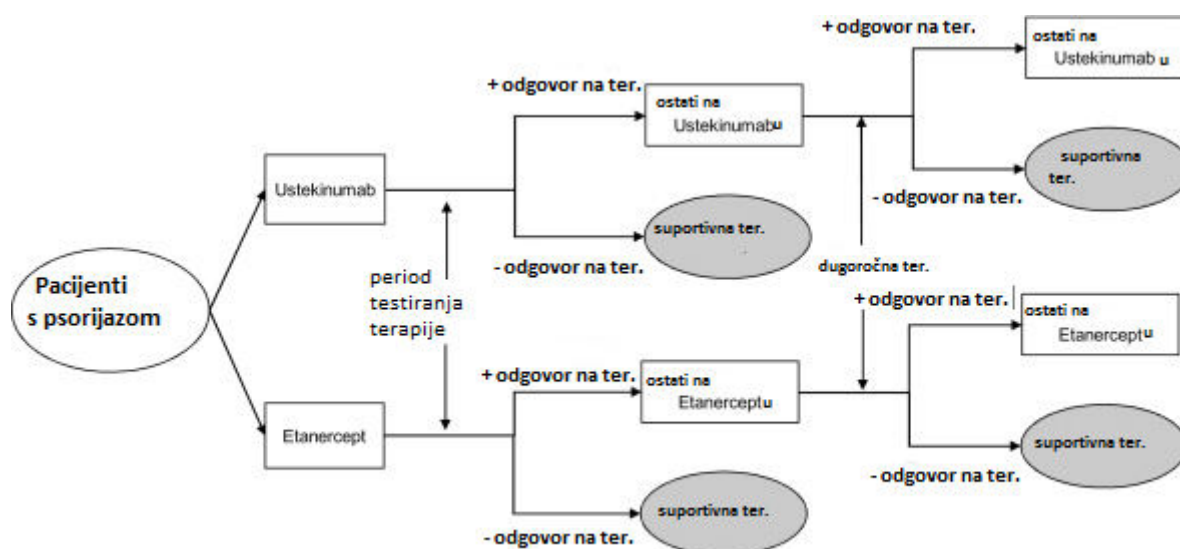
Pacijenti s psorijazom

Ustekinumab

+ odgovor na ter.

ostati na Ustekinumabu

- odgovor na ter.

suportivna ter.

+ odgovor na ter.

ostati na Ustekinumab u

suportivna ter.

- odgovor na ter.

period testiranja terapije

dugoročna ter.

Etanercept

+ odgovor na ter.

ostati na Etanerceptu

- odgovor na ter.

suportivna ter.

+ odgovor na ter.

ostati na Etanerceptu

suportivna ter.

- odgovor na ter.